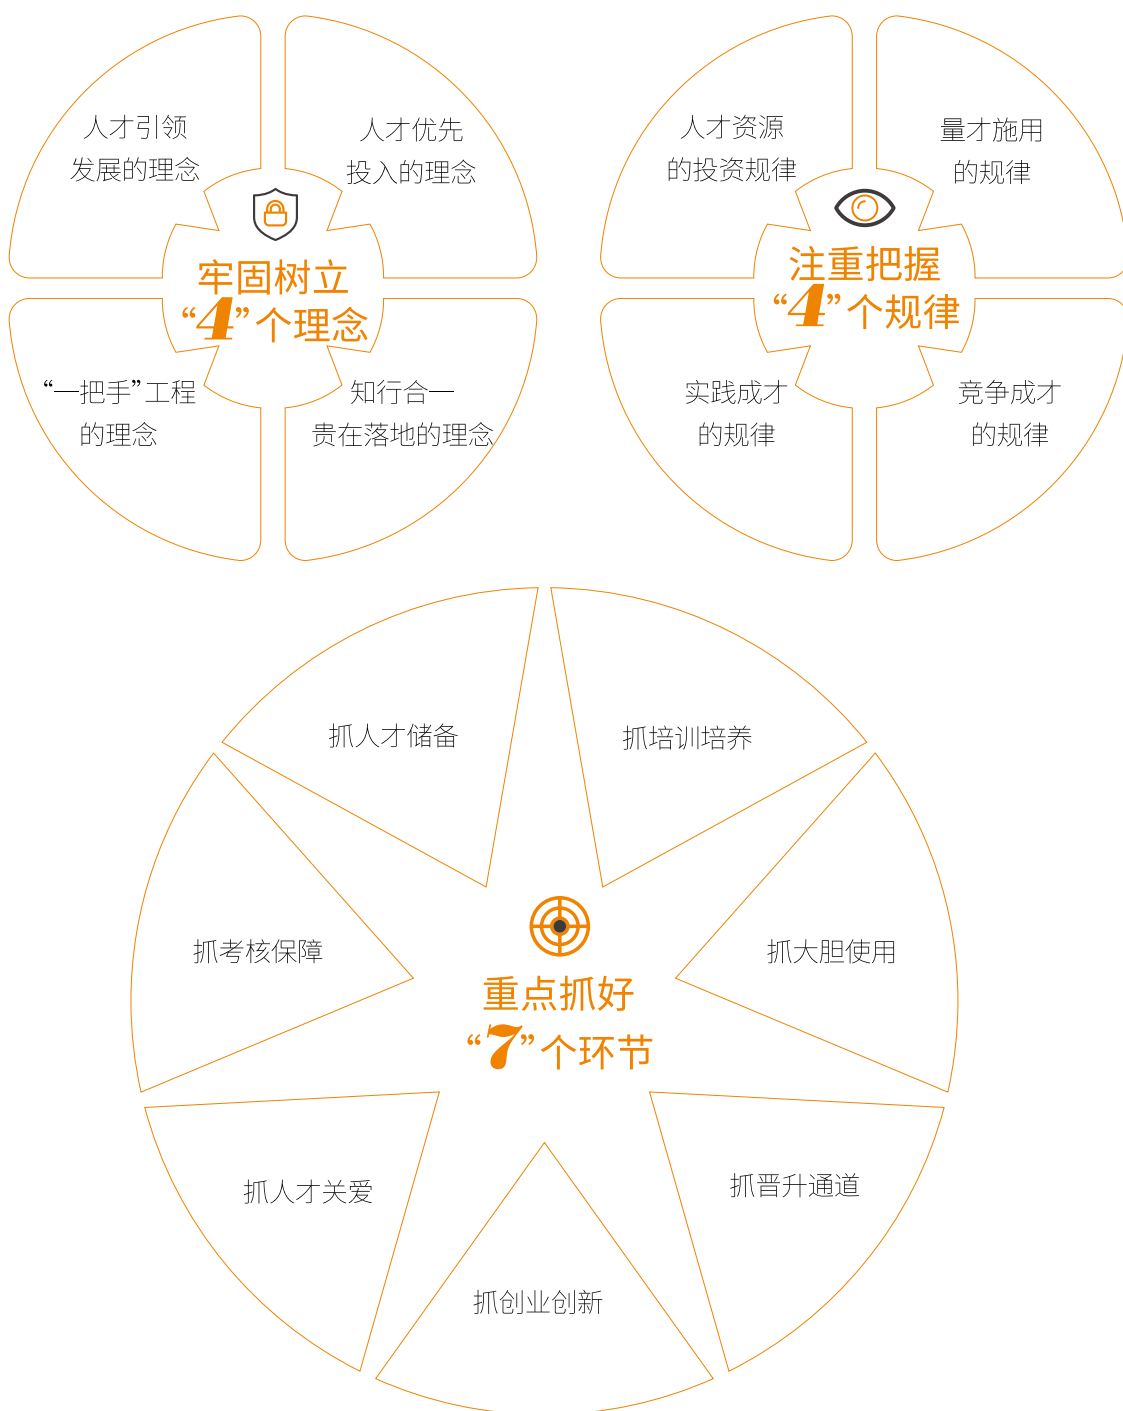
人才引领
发展的理念

人才优先
投入的理念

牢固树立
“4”个理念

“一把手”工程
的理念

知行合一
贵在落地的理念

人才资源
的投资规律

量才施用
的规律

注重把握
“4”个规律

实践成才
的规律

竞争成才
的规律

抓人才储备

抓培训培养

抓考核保障

重点抓好
“7”个环节

抓大胆使用

抓人才关爱

抓晋升通道

抓创业创新